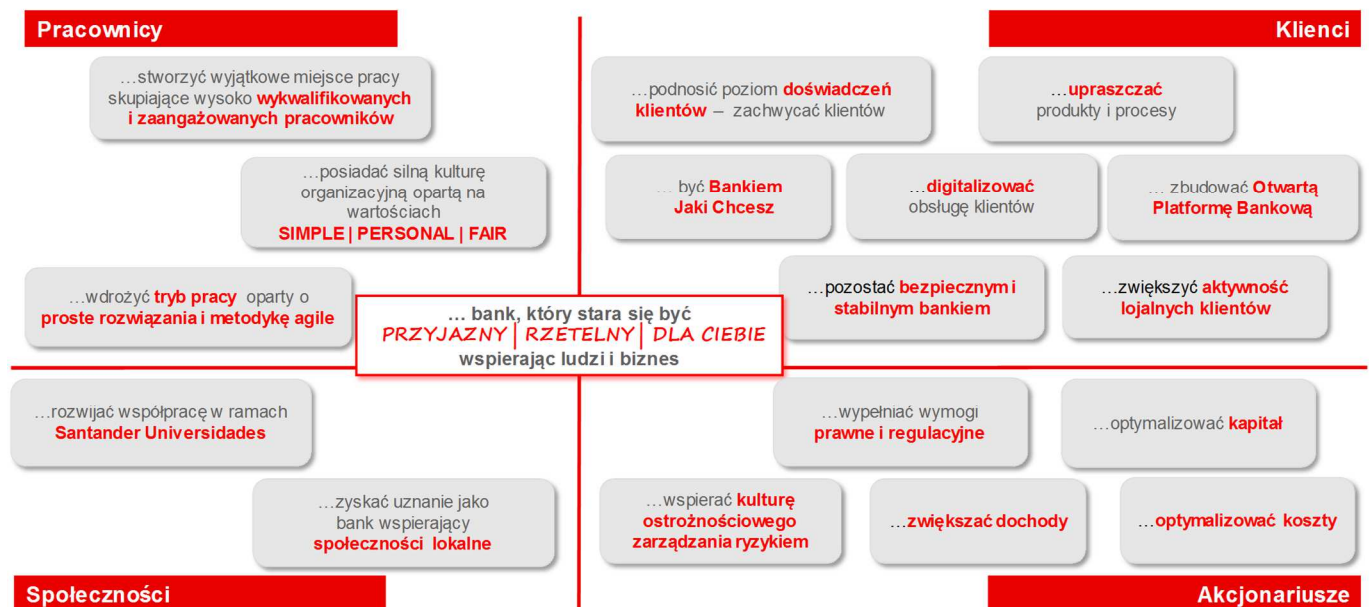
Pracownicy

…stworzyć wyjątkowe miejsce pracy skupiające wysoko wykwalifikowanych i zaangażowanych pracowników

…posiadać silną kulturę organizacyjną opartą na wartościach SIMPLE | PERSONAL | FAIR

…wdrożyć tryb pracy oparty o proste rozwiązania i metodykę agile

Klienci

…podnosić poziom doświadczeń klientów – zachwycać klientów

…upraszczać produkty i procesy

… być Bankiem Jaki Chcesz

…digitalizować obsługę klientów

… zbudować Otwartą Platformę Bankową

…pozostać bezpiecznym i stabilnym bankiem

…zwiększyć aktywność lojalnych klientów

… bank, który stara się być
PRZYJAZNY | RZETELNY | DLA CIEBIE
wspierając ludzi i biznes

…rozwijać współpracę w ramach Santander Universidades

…zyskać uznanie jako bank wspierający społeczności lokalne

Społeczności

…wypełniać wymogi prawne i regulacyjne

…optymalizować kapitał

…wspierać kulturę ostrożnościowego zarządzania ryzykiem

…zwiększać dochody

…optymalizować koszty

Akcjonariusze